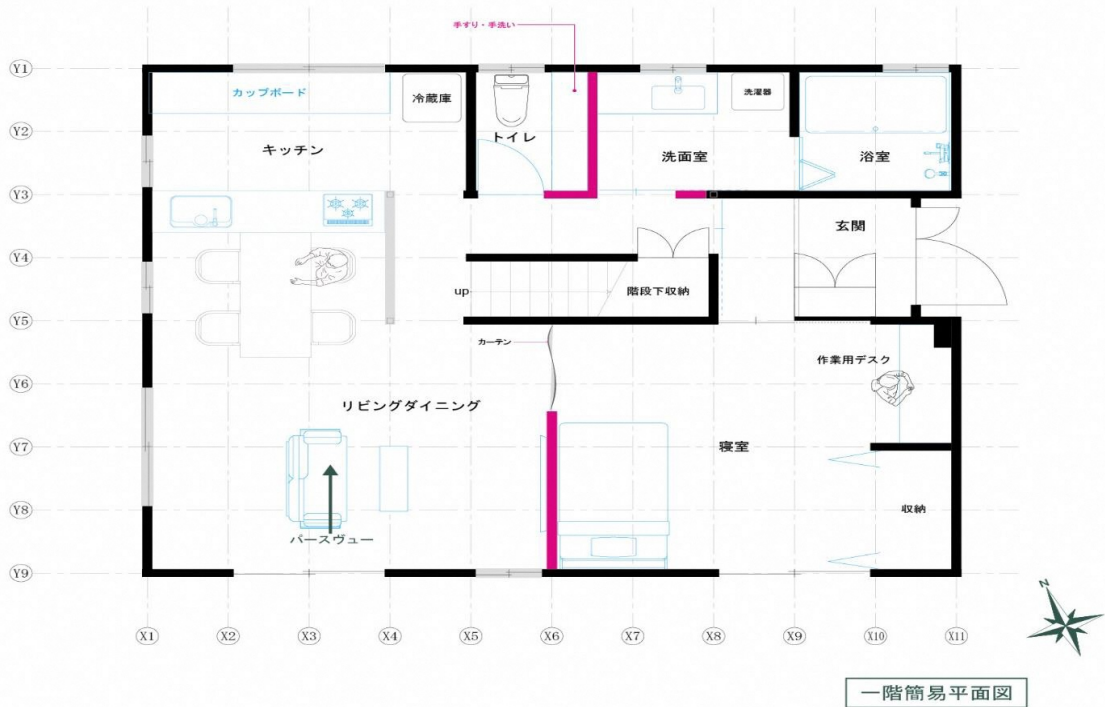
手すり・手洗い

Y1
Y2
Y3
Y4
Y5
Y6
Y7
Y8
Y9

カップボード
冷蔵庫
トイレ
洗濯器
キッチン
洗面室
浴室
玄関
up
階段下収納
カーテン
作業用デスク
リビングダイニング
寝室
収納
パースヴュー

X1
X2
X3
X4
X5
X6
X7
X8
X9
X10
X11

N

一階簡易平面図